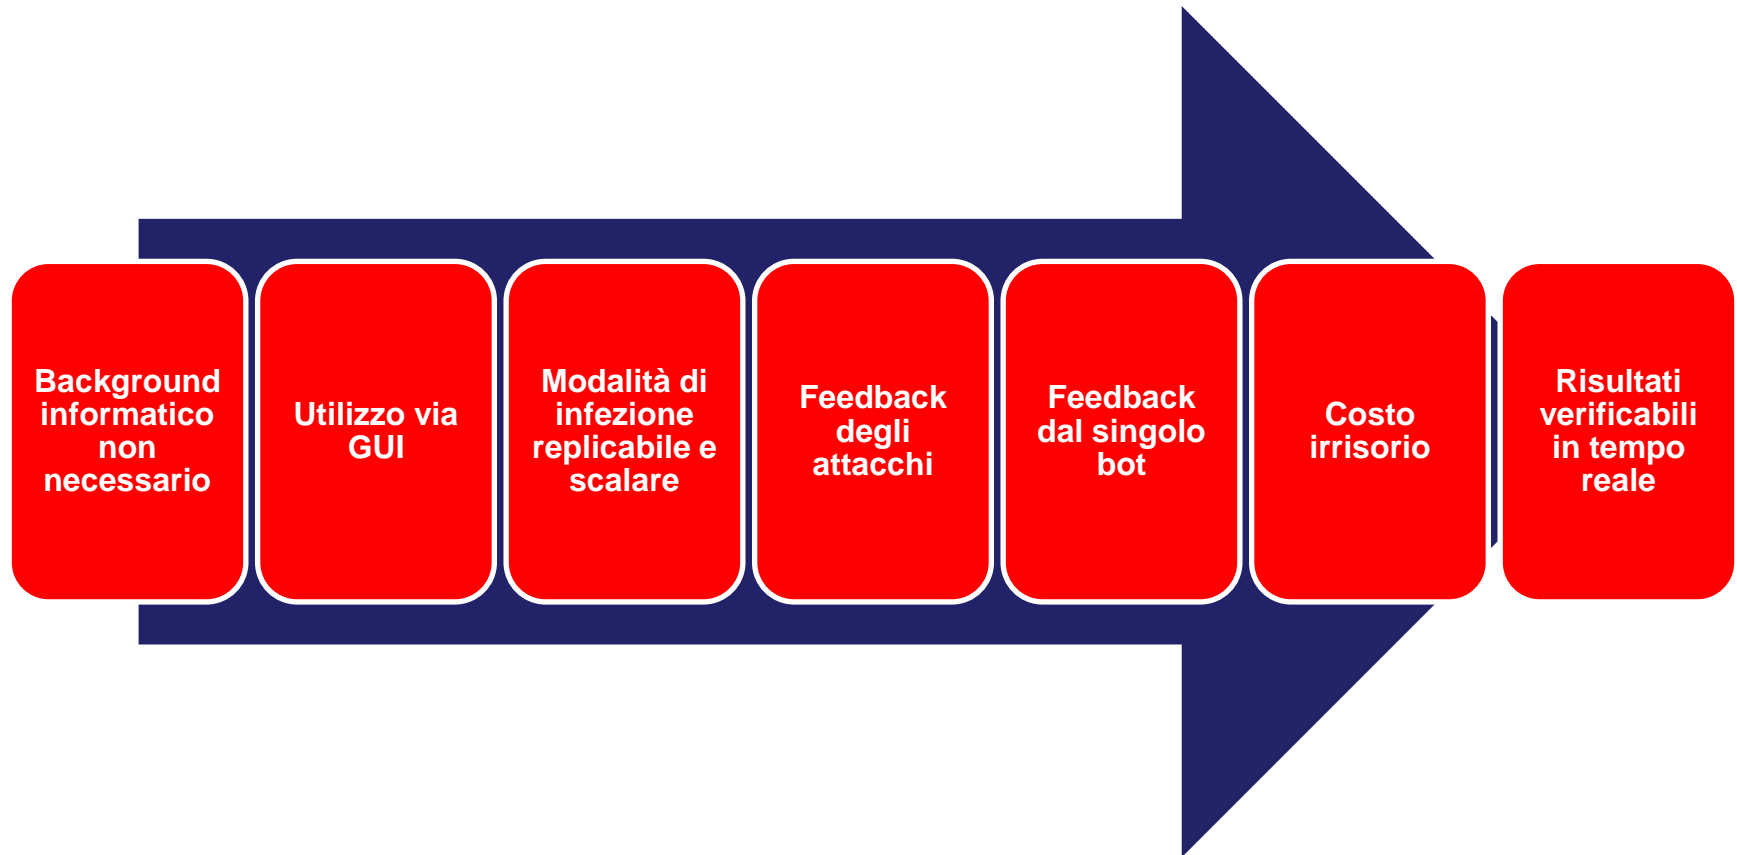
Background informatico non necessario

Utilizzo via GUI

Modalità di infezione replicabile e scalare

Feedback degli attacchi

Feedback dal singolo bot

Costo irrisorio

Risultati verificabili in tempo reale